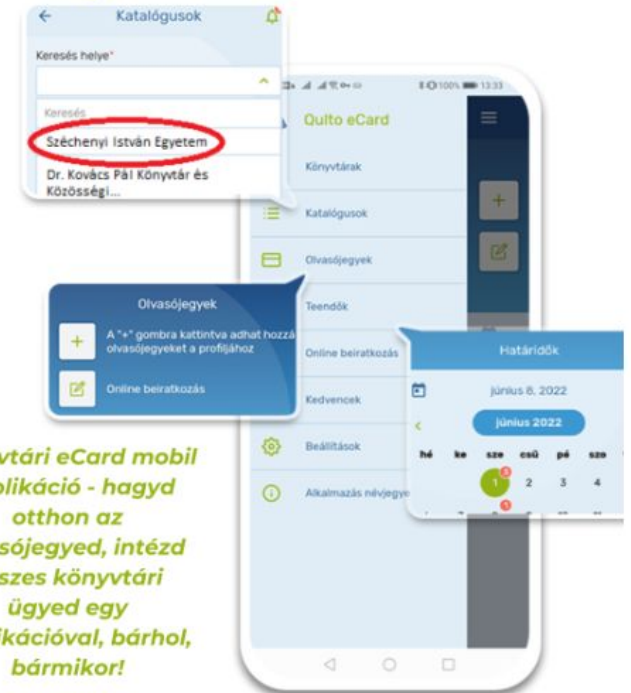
Katalógusok

Keresés helye*

Keresés

Széchenyi István Egyetem

Dr. Kovács Pál Könyvtár és Közösségi...

Qulto eCard

Könyvtárak

Katalógusok

Olvasójegyek

Teendők

Online beiratkozás

Kedvencek

Beállítások

Alkalmazás névjegye

Olvasójegyek

A "+" gombra kattintva adhat hozzá olvasójegyeket a profiljához

Online beiratkozás

Határidők

június 8. 2022

június 2022

| hé | ke | sze | csü | pé | szo |
|---|---|---|---|---|---|
| | | 1 | 2 | 3 | 4 |

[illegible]vtári eCard mobil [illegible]likáció - hagyd otthon az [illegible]sójegyed, intézd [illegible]szes könyvtári ügyed egy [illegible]kációval, bárhol, bármikor!